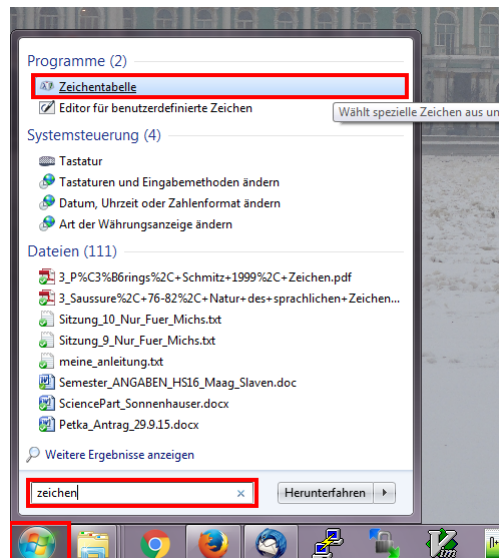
Programme (2)
Zeichentabelle
Editor für benutzerdefinierte Zeichen
Wählt spezielle Zeichen aus un

Systemsteuerung (4)
Tastatur
Tastaturen und Eingabemethoden ändern
Datum, Uhrzeit oder Zahlenformat ändern
Art der Währungsanzeige ändern

Dateien (111)
3_P%C3%B6rings%2C+Schmitz+1999%2C+Zeichen.pdf
3_Saussure%2C+76-82%2C+Natur+des+sprachlichen+Zeichen...
Sitzung_10_Nur_Fuer_Michs.txt
Sitzung_9_Nur_Fuer_Michs.txt
meine_anleitung.txt
Semester_ANGABEN_HS16_Maag_Slaven.doc
SciencePart_Sonnenhauser.docx
Petka_Antrag_29.9.15.docx

Weitere Ergebnisse anzeigen

zeichen
×
Herunterfahren